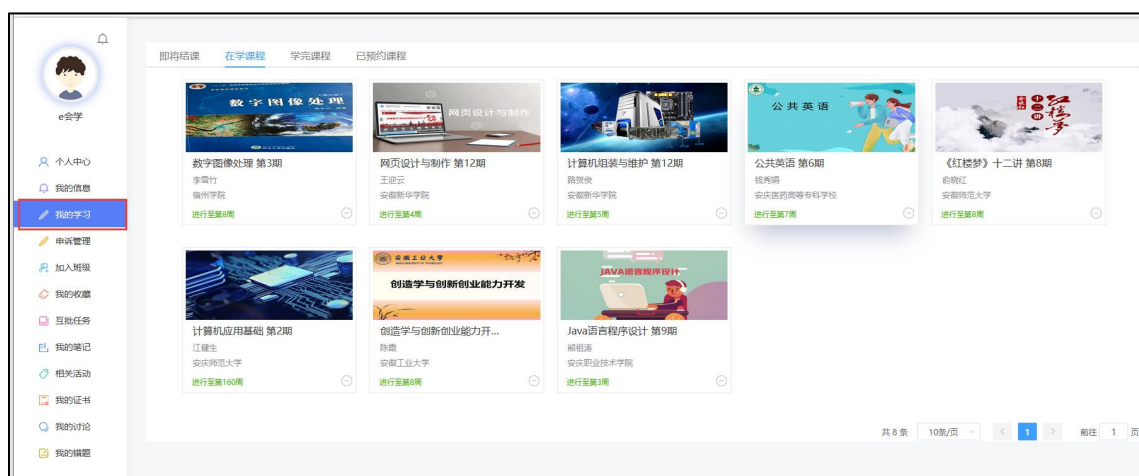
e会学

个人中心
我的信息
我的学习
申诉管理
加入班级
我的收藏
互批任务
我的笔记
相关活动
我的证书
我的讨论
我的错题

即将结课 在学课程 学完课程 已预约课程

数字图像处理
数字图像处理 第3期
李雪竹
宿州学院
进行至第8周

网页设计与制作
网页设计与制作 第12期
王迎云
安徽新华学院
进行至第4周

计算机组装与维护 第12期
路贺俊
安徽新华学院
进行至第5周

公共英语
公共英语 第6期
钱秀娟
安庆医药高等专科学校
进行至第7周

红楼梦 十二讲
《红楼梦》十二讲 第8期
俞晓红
安徽师范大学
进行至第8周

计算机应用基础 第2期
江婕生
安庆师范大学
进行至第160周

安徽工业大学
创造学与创新创业能力开发
创造学与创新创业能力开...
陈鼎
安徽工业大学
进行至第8周

JAVA语言程序设计
Java语言程序设计 第9期
郝相涛
安庆职业技术学院
进行至第3周

共 8 条 10条/页 1 前往 1 页